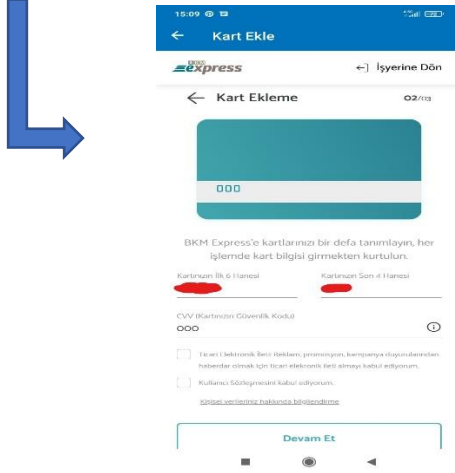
15:09

Kart Ekle

BKM express

İşyerine Dön

Kart Ekleme

02/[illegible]

000

BKM Express'e kartlarınızı bir defa tanımlayın, her işlemde kart bilgisi girmekten kurtulun.

Kartınızın İlk 6 Hanesi

Kartınızın Son 4 Hanesi

CVV (Kartınızın Güvenlik Kodu)

000

Ticari Elektronik İleti (kampanya, promosyon, kampanya duyurularından haberdar olmak için ticari elektronik ileti almayı kabul ediyorum.

Kullanıcı Sözleşmesini kabul ediyorum.

Kişisel verileriniz hakkında bilgilendirme

Devam Et